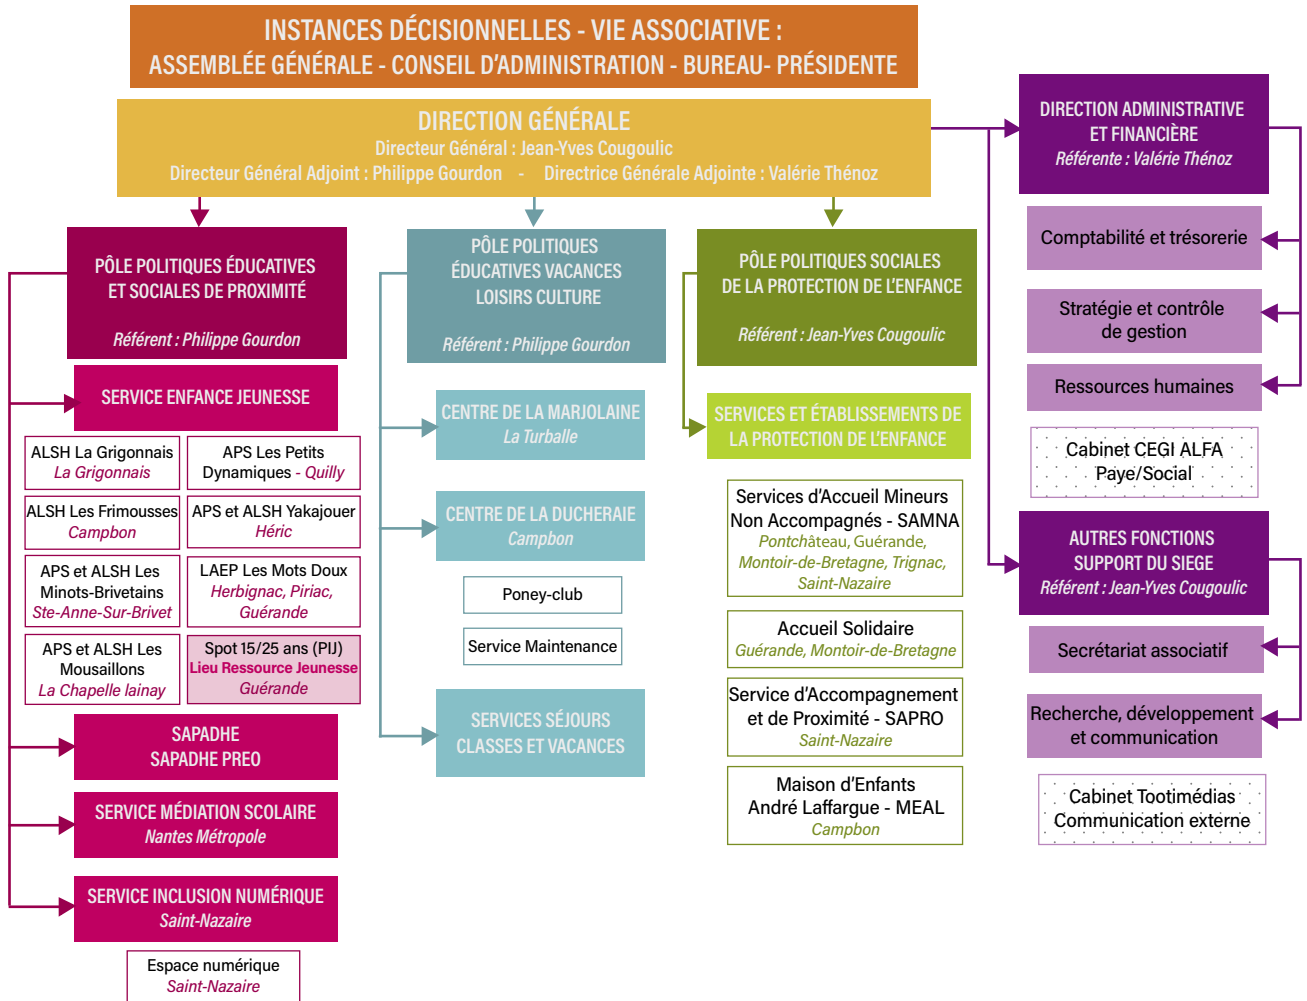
INSTANCES DÉCISIONNELLES - VIE ASSOCIATIVE :
ASSEMBLÉE GÉNÉRALE - CONSEIL D'ADMINISTRATION - BUREAU- PRÉSIDENTE

DIRECTION GÉNÉRALE
Directeur Général : Jean-Yves Cougoulic
Directeur Général Adjoint : Philippe Gourdon - Directrice Générale Adjointe : Valérie Thénoz

DIRECTION ADMINISTRATIVE ET FINANCIÈRE
Référente : Valérie Thénoz

Comptabilité et trésorerie

Stratégie et contrôle de gestion

Ressources humaines

Cabinet CEGI ALFA
Paye/Social

AUTRES FONCTIONS SUPPORT DU SIEGE
Référent : Jean-Yves Cougoulic

Secrétariat associatif

Recherche, développement et communication

Cabinet Tootimédias
Communication externe

PÔLE POLITIQUES ÉDUCATIVES ET SOCIALES DE PROXIMITÉ
Référent : Philippe Gourdon

SERVICE ENFANCE JEUNESSE

ALSH La Grigonnais
La Grigonnais

APS Les Petits Dynamiques - Quilly

ALSH Les Frimousses
Campbon

APS et ALSH Yakajouer
Héric

APS et ALSH Les Minots-Brivetains
Ste-Anne-Sur-Brivet

LAEP Les Mots Doux
Herbignac, Piriac, Guérande

APS et ALSH Les Mousaillons
La Chapelle lainay

Spot 15/25 ans (PIJ)
Lieu Ressource Jeunesse
Guérande

SAPADHE
SAPADHE PREO

SERVICE MÉDIATION SCOLAIRE
Nantes Métropole

SERVICE INCLUSION NUMÉRIQUE
Saint-Nazaire

Espace numérique
Saint-Nazaire

PÔLE POLITIQUES ÉDUCATIVES VACANCES LOISIRS CULTURE
Référent : Philippe Gourdon

CENTRE DE LA MARJOLAINE
La Turballe

CENTRE DE LA DUCHERAIE
Campbon

Poney-club

Service Maintenance

SERVICES SÉJOURS CLASSES ET VACANCES

PÔLE POLITIQUES SOCIALES DE LA PROTECTION DE L'ENFANCE
Référent : Jean-Yves Cougoulic

SERVICES ET ÉTABLISSEMENTS DE LA PROTECTION DE L'ENFANCE

Services d'Accueil Mineurs Non Accompagnés - SAMNA
Pontchâteau, Guérande, Montoir-de-Bretagne, Trignac, Saint-Nazaire

Accueil Solidaire
Guérande, Montoir-de-Bretagne

Service d'Accompagnement et de Proximité - SAPRO
Saint-Nazaire

Maison d'Enfants André Laffargue - MEAL
Campbon